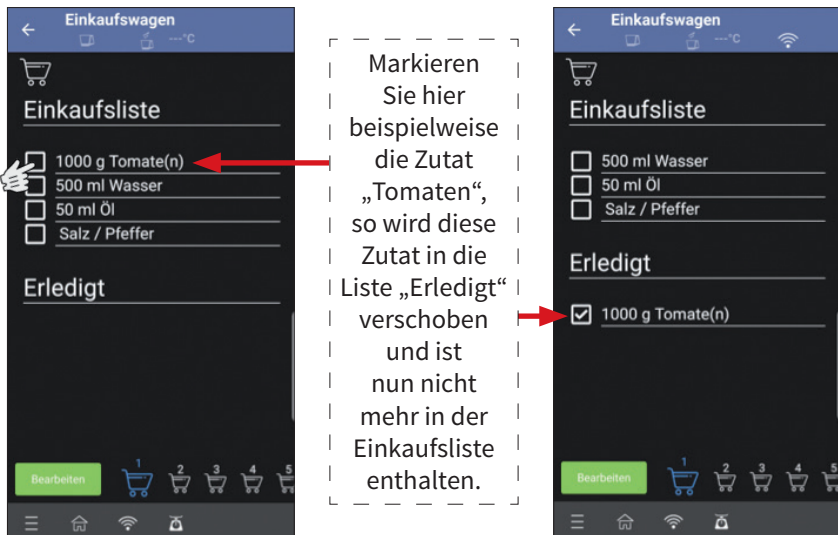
Einkaufswagen
---°C

Einkaufsliste

1000 g Tomate(n)
500 ml Wasser
50 ml Öl
Salz / Pfeffer

Erledigt

Bearbeiten
1 2 3 4 5

Markieren Sie hier beispielweise die Zutat „Tomaten“, so wird diese Zutat in die Liste „Erledigt“ verschoben und ist nun nicht mehr in der Einkaufsliste enthalten.

Einkaufswagen
---°C

Einkaufsliste

500 ml Wasser
50 ml Öl
Salz / Pfeffer

Erledigt

1000 g Tomate(n)

Bearbeiten
1 2 3 4 5